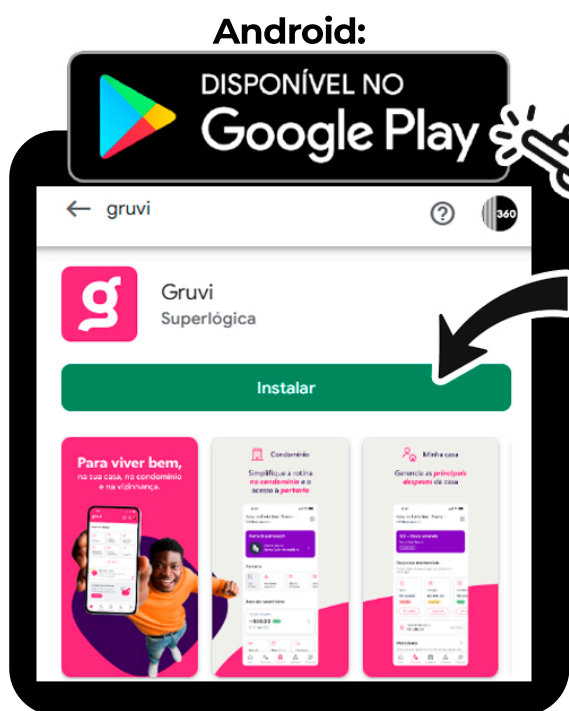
Android:

DISPONÍVEL NO
Google Play

gruvi

360

Gruvi
Superlógica

Instalar

Para viver bem, na sua casa, no condomínio e na vizinhança.

Condomínio
Simplifique a rotina no condomínio e o acesso à portaria

Minha casa
Gerencie as principais despesas da casa